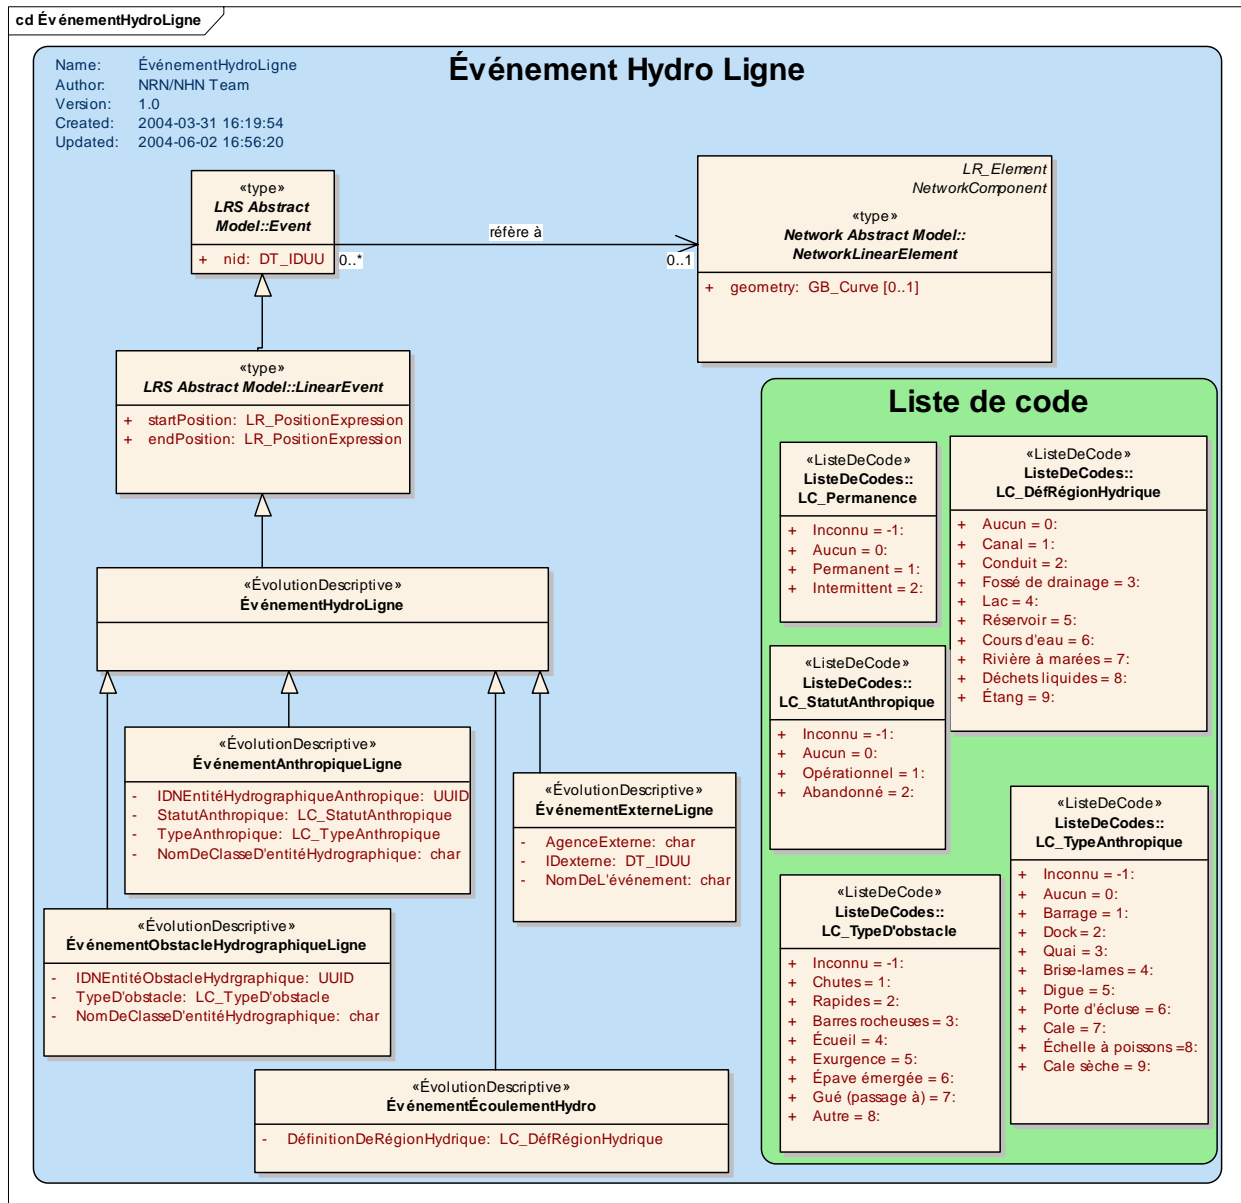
cd ÉvénementHydroLigne

Name: ÉvénementHydroLigne
Author: NRN/NHN Team
Version: 1.0
Created: 2004-03-31 16:19:54
Updated: 2004-06-02 16:56:20

Événement Hydro Ligne

«type»
LRS Abstract Model::Event
+ nid: DT_IDUU

0..*
réfère à
0..1

LR_Element
NetworkComponent
«type»
Network Abstract Model::NetworkLinearElement
+ geometry: GB_Curve [0..1]

«type»
LRS Abstract Model::LinearEvent
+ startPosition: LR_PositionExpression
+ endPosition: LR_PositionExpression

«ÉvolutionDescriptive»
ÉvénementHydroLigne

«ÉvolutionDescriptive»
ÉvénementAnthropiqueLigne
- IDNEntitéHydrographiqueAnthropique: UUID
- StatutAnthropique: LC_StatutAnthropique
- TypeAnthropique: LC_TypeAnthropique
- NomDeClasseD'entitéHydrographique: char

«ÉvolutionDescriptive»
ÉvénementExterneLigne
- AgenceExterne: char
- IDexterne: DT_IDUU
- NomDeL'événement: char

«ÉvolutionDescriptive»
ÉvénementObstacleHydrographiqueLigne
- IDNEntitéObstacleHydrgraphique: UUID
- TypeD'obstacle: LC_TypeD'obstacle
- NomDeClasseD'entitéHydrographique: char

«ÉvolutionDescriptive»
ÉvénementÉcoulementHydro
- DéfinitionDeRégionHydrique: LC_DéfRégionHydrique

Liste de code

«ListeDeCode»
ListeDeCodes::LC_Permanence
+ Inconnu = -1:
+ Aucun = 0:
+ Permanent = 1:
+ Intermittent = 2:

«ListeDeCode»
ListeDeCodes::LC_DéfRégionHydrique
+ Aucun = 0:
+ Canal = 1:
+ Conduit = 2:
+ Fossé de drainage = 3:
+ Lac = 4:
+ Réservoir = 5:
+ Cours d'eau = 6:
+ Rivière à marées = 7:
+ Déchets liquides = 8:
+ Étang = 9:

«ListeDeCode»
ListeDeCodes::LC_StatutAnthropique
+ Inconnu = -1:
+ Aucun = 0:
+ Opérationnel = 1:
+ Abandonné = 2:

«ListeDeCode»
ListeDeCodes::LC_TypeAnthropique
+ Inconnu = -1:
+ Aucun = 0:
+ Barrage = 1:
+ Dock = 2:
+ Quai = 3:
+ Brise-lames = 4:
+ Digue = 5:
+ Porte d'écluse = 6:
+ Cale = 7:
+ Échelle à poissons =8:
+ Cale sèche = 9:

«ListeDeCode»
ListeDeCodes::LC_TypeD'obstacle
+ Inconnu = -1:
+ Chutes = 1:
+ Rapides = 2:
+ Barres rocheuses = 3:
+ Écueil = 4:
+ Exurgence = 5:
+ Épave émergée = 6:
+ Gué (passage à) = 7:
+ Autre = 8: